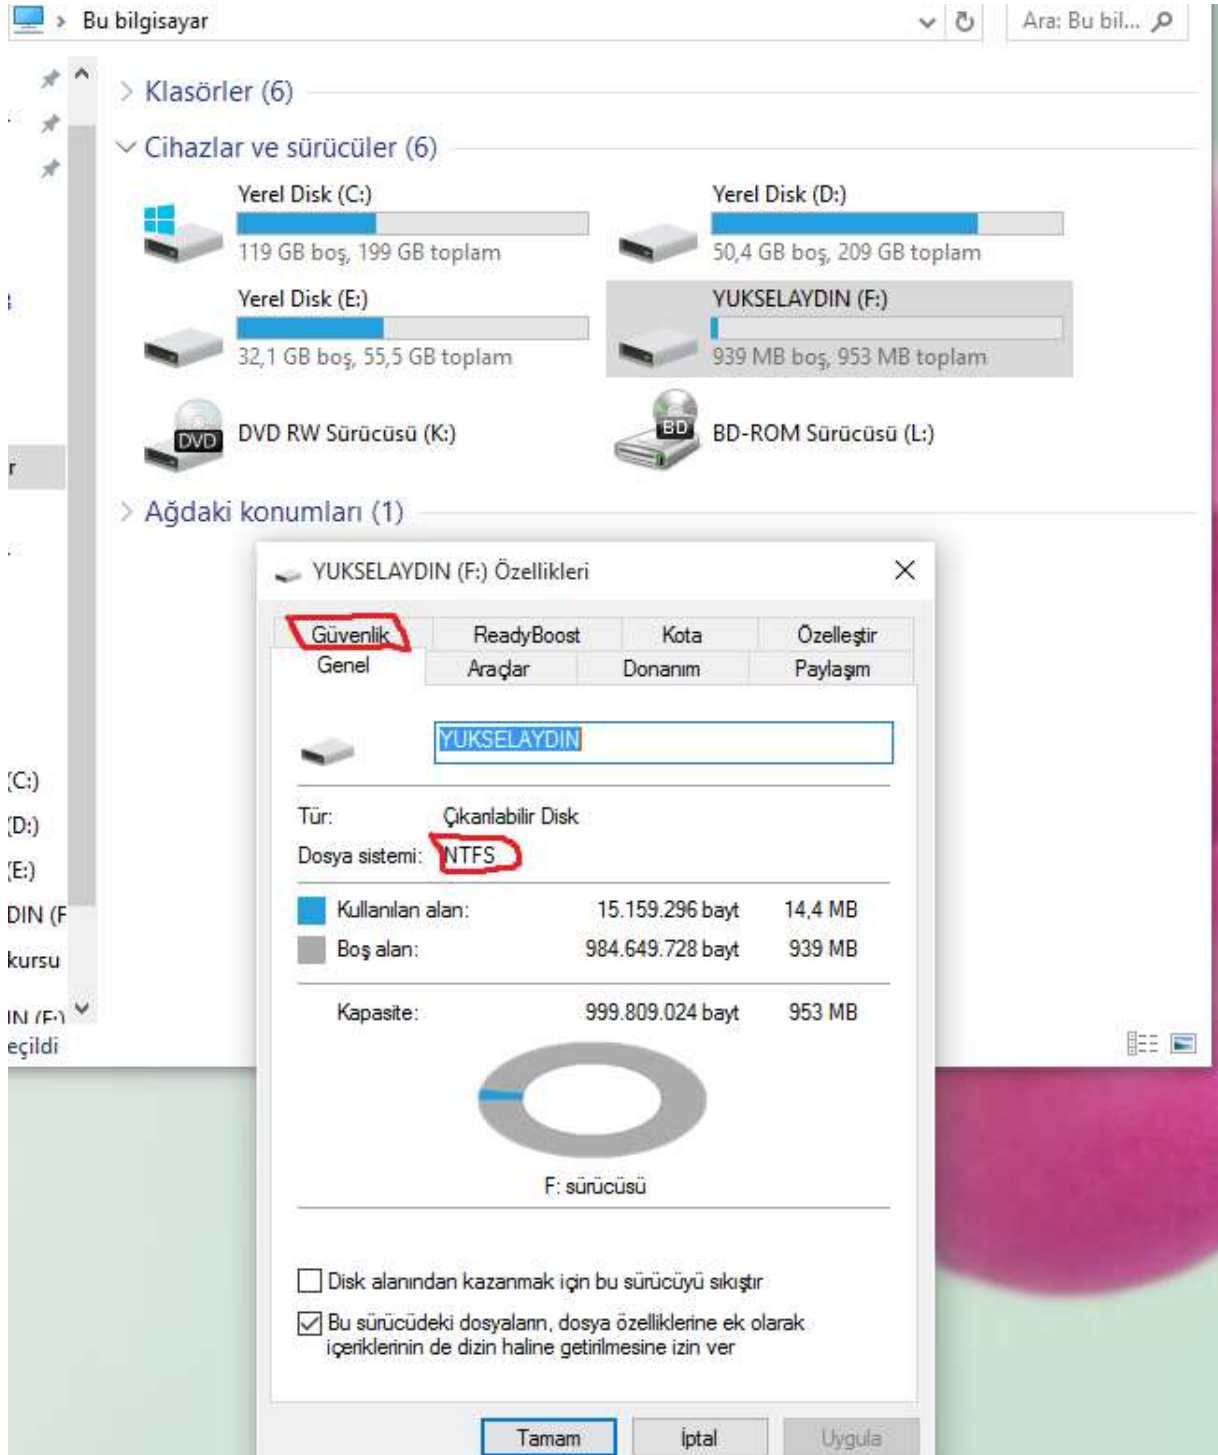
> Bu bilgisayar

Ara: Bu bil...

> Klasörler (6)

Cihazlar ve sürücüler (6)

Yerel Disk (C:)
119 GB boş, 199 GB toplam

Yerel Disk (D:)
50,4 GB boş, 209 GB toplam

Yerel Disk (E:)
32,1 GB boş, 55,5 GB toplam

YUKSELAYDIN (F:)
939 MB boş, 953 MB toplam

DVD
DVD RW Sürücüsü (K:)

BD
BD-ROM Sürücüsü (L:)

> Ağdaki konumları (1)

(C:)
(D:)
(E:)
DIN (F
kursu
IN (F:)
eçildi

YUKSELAYDIN (F:) Özellikleri

| Güvenlik | ReadyBoost | Kota | Özelleştir |
|---|---|---|---|
| Genel | Araçlar | Donanım | Paylaşım |

YUKSELAYDIN

Tür: Çıkarılabilir Disk
Dosya sistemi: NTFS

| | | |
|---|---|---|
| Kullanılan alan: | 15.159.296 bayt | 14,4 MB |
| Boş alan: | 984.649.728 bayt | 939 MB |
| Kapasite: | 999.809.024 bayt | 953 MB |

F: sürücüsü

Disk alanından kazanmak için bu sürücüyü sıkıştır

Bu sürücüdeki dosyaların, dosya özelliklerine ek olarak içeriklerinin de dizin haline getirilmesine izin ver

Tamam İptal Uygula